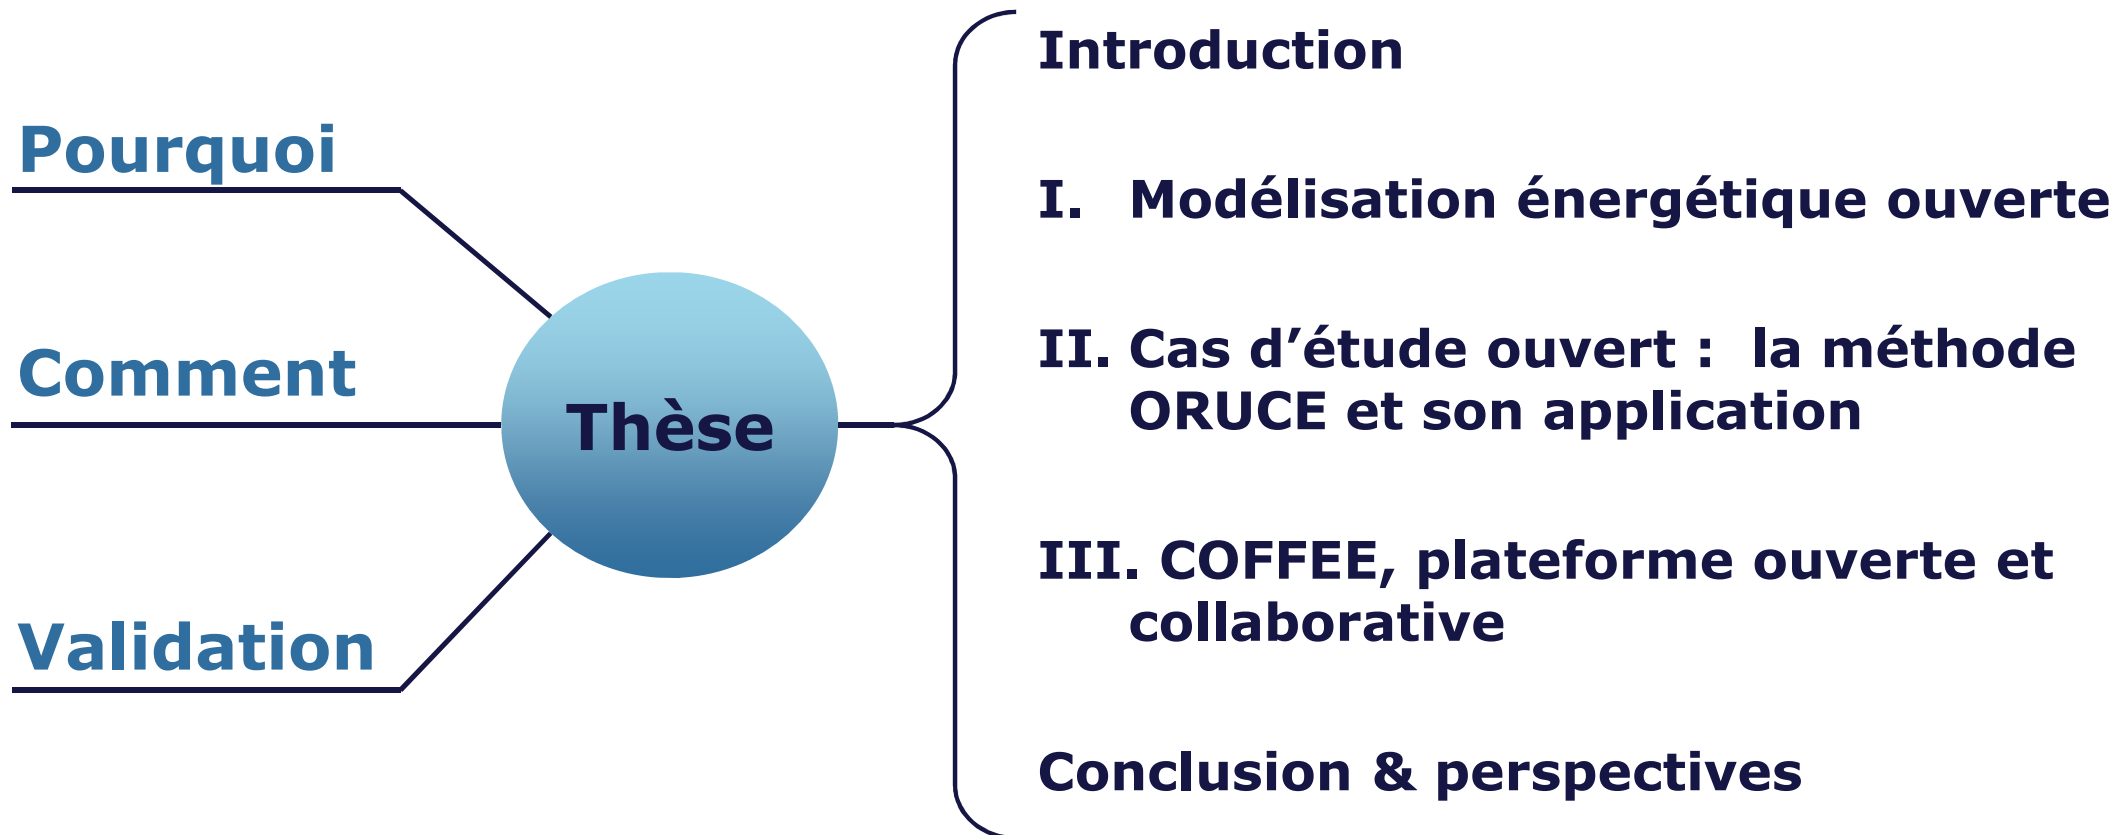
Pourquoi

Comment

Validation

Thèse

Introduction

I. Modélisation énergétique ouverte

II. Cas d’étude ouvert : la méthode ORUCE et son application

III. COFFEE, plateforme ouverte et collaborative

Conclusion & perspectives